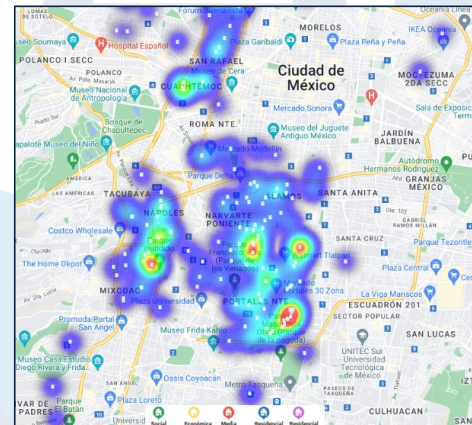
SOTELO
Forum Buenavista
MORELOS
IKEA Oceania
Soumaya
Hospital Español
Plaza Garibaldi
Plaza Peña y Peña
POLANCO I SECC
SAN RAFAEL
POLANCO
Museo de Cera
Ciudad de México
MOCTEZUMA 2DA SECC
Museo Nacional de Antropología
CUAUHTÉMOC
Mercado Sonora
Sala de Exposiciones Temporales
Bosque de Chapultepec
ROMA NTE.
Museo del Juguete Antiguo México
JARDÍN BALBUENA
Papalote Museo del Niño
Mercado Medellín
Autódromo Hermanos Rodríguez
Parque Delta
TACUBAYA
SANTA ANITA
GRANJAS MÉXICO
LAS AMERICAS
NAPOLES
NARVARTE PONIENTE
ÁLAMOS
Costco Wholesale
Eje 3 Ote.
SANTA CRUZ
Parque Tezontle
Parque Hundido
The Home Depot
Parque de los Venados
Walmart Tlalpan
Plaza Central
Plaza Delta
MIXCOAC
Mercado 30 Zona
Plaza Universidad
PORTALES NTE
Plaza Mariscos
ESCUADRÓN 201
Promoda Portal San Angel
Museo Frida Kahlo
SECTOR POPULAR
SAN LUCAS
Museo Casa Estudio Diego Rivera y Frida Kahlo
UNITEC Sur Universidad Tecnológica de México
Oasis Coyoacán
Metro Taxqueña
VAR DE PADRES
El Batán
Plaza Loreto
CULHUACAN
Social
Económica
Media
Residencial
Residencial